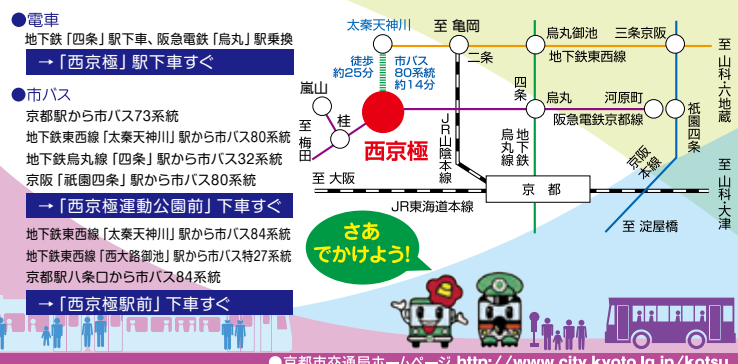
●電車
地下鉄「四条」駅下車、阪急電鉄「烏丸」駅乗換
→「西京極」駅下車すぐ

●市バス
京都駅から市バス73系統
地下鉄東西線「太秦天神川」駅から市バス80系統
地下鉄烏丸線「四条」駅から市バス32系統
京阪「祇園四条」駅から市バス80系統
→「西京極運動公園前」下車すぐ

地下鉄東西線「太秦天神川」駅から市バス84系統
地下鉄東西線「西大路御池」駅から市バス特27系統
京都駅八条口から市バス84系統
→「西京極駅前」下車すぐ

太秦天神川
至 亀岡
烏丸御池
三条京阪
至 山科・六地蔵
徒歩 約25分
市バス 80系統 約14分
二条
地下鉄東西線
嵐山
四条
烏丸
河原町
祇園四条
桂
JR山陰本線
阪急電鉄京都線
至 梅田
西京極
地下鉄烏丸線
京阪本線
至 大阪
京都
至 山科・大津
JR東海道本線
至 淀屋橋
さあでかけよう!
●京都市交通局ホームページ http://www.city.kyoto.lg.jp/kotsu